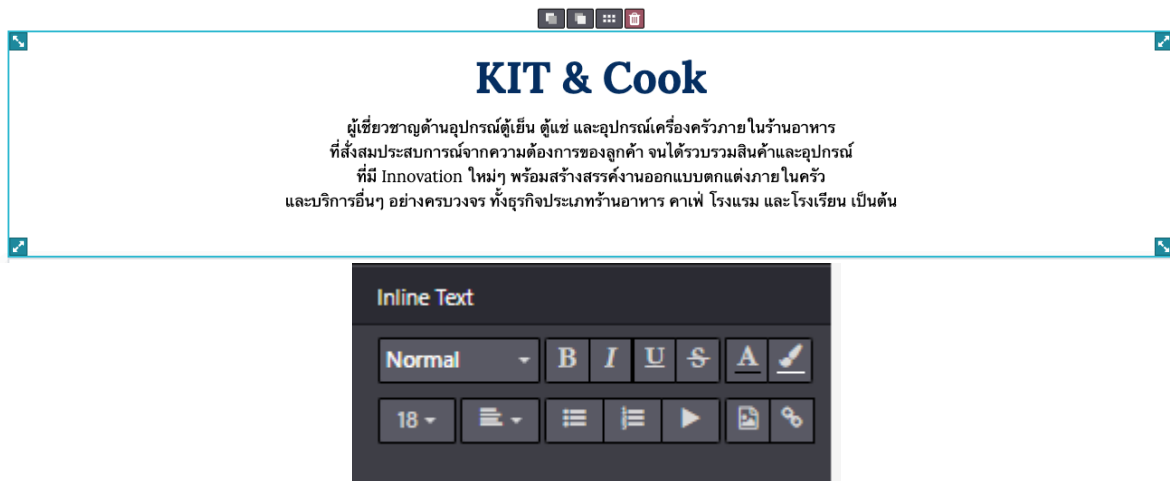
KIT & Cook

ผู้เชี่ยวชาญด้านอุปกรณ์ตู้เย็น ตู้แช่ และอุปกรณ์เครื่องครัวภายในร้านอาหาร
ที่สั่งสมประสบการณ์จากความต้องการของลูกค้า จนได้รวบรวมสินค้าและอุปกรณ์
ที่มี Innovation ใหม่ๆ พร้อมสร้างสรรค์งานออกแบบตกแต่งภายในครัว
และบริการอื่นๆ อย่างครบวงจร ทั้งธุรกิจประเภทร้านอาหาร คาเฟ่ โรงแรม และโรงเรียน เป็นต้น

Inline Text

Normal B I U S A

18